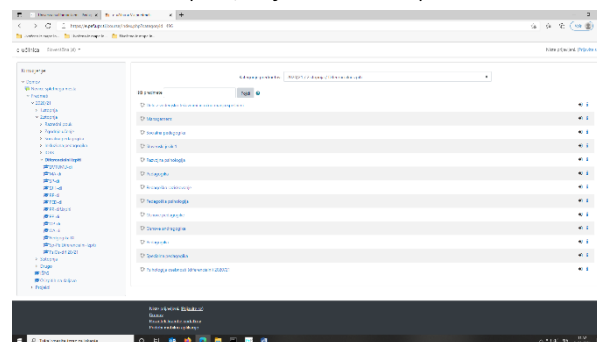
e-učilnica Slovenščina (sl)

Krmarjenje

Išči v forumih Začni

Novice

Management

Splošna pedagogika

Didaktika

Razvojna psihologija

Pedagoška psihologija

Specialna pedagogika

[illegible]

Tipkajte za iskanje